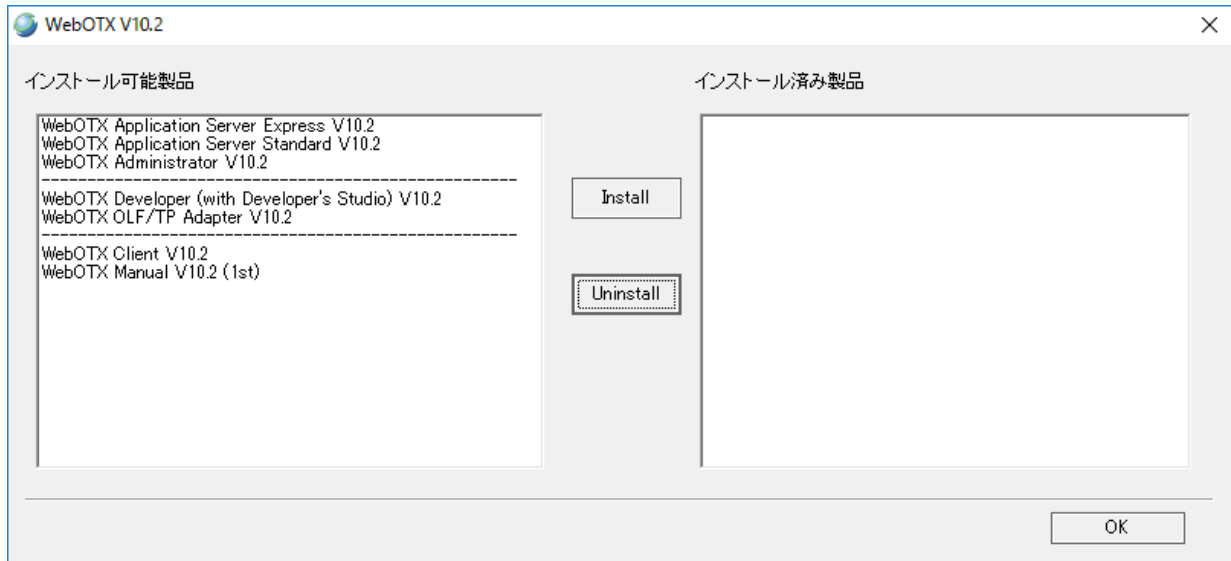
WebOTX V10.2

インストール可能製品

WebOTX Application Server Express V10.2
WebOTX Application Server Standard V10.2
WebOTX Administrator V10.2
------------------------------------------------------
WebOTX Developer (with Developer's Studio) V10.2
WebOTX OLF/TP Adapter V10.2
------------------------------------------------------
WebOTX Client V10.2
WebOTX Manual V10.2 (1st)

Install

Uninstall

インストール済み製品

OK